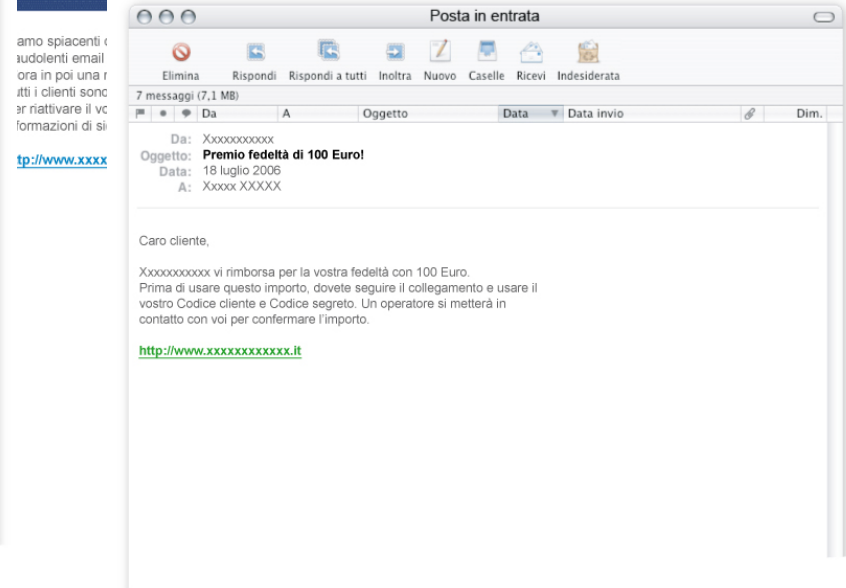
amo spiacenti c
audolenti email
ora in poi una r
utti i clienti sono
er riattivare il vo
formazioni di si

tp://www.xxxx

Posta in entrata

Elimina Rispondi Rispondi a tutti Inoltra Nuovo Caselle Ricevi Indesiderata

7 messaggi (7,1 MB)

Da A Oggetto Data Data invio Dim.

Da: Xxxxxxxxxxx
Oggetto: Premio fedeltà di 100 Euro!
Data: 18 luglio 2006
A: Xxxxx XXXXX

Caro cliente,

Xxxxxxxxxxx vi rimborsa per la vostra fedeltà con 100 Euro.
Prima di usare questo importo, dovete seguire il collegamento e usare il vostro Codice cliente e Codice segreto. Un operatore si metterà in contatto con voi per confermare l'importo.

http://www.xxxxxxxxxxxx.it